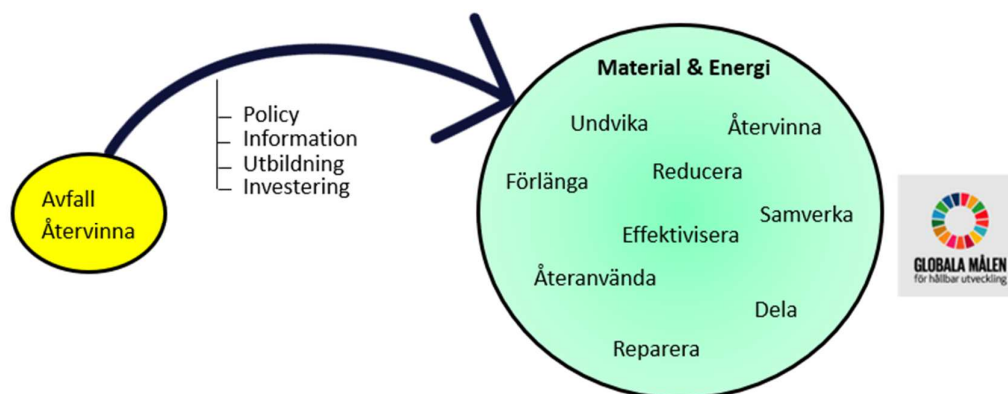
Avfall
Återvinna

Policy
Information
Utbildning
Investering

Material & Energi

Undvika
Återvinna
Reducera
Förlänga
Samverka
Effektivisera
Återanvända
Dela
Reparera

GLOBALA MÅLEN
för hållbar utveckling